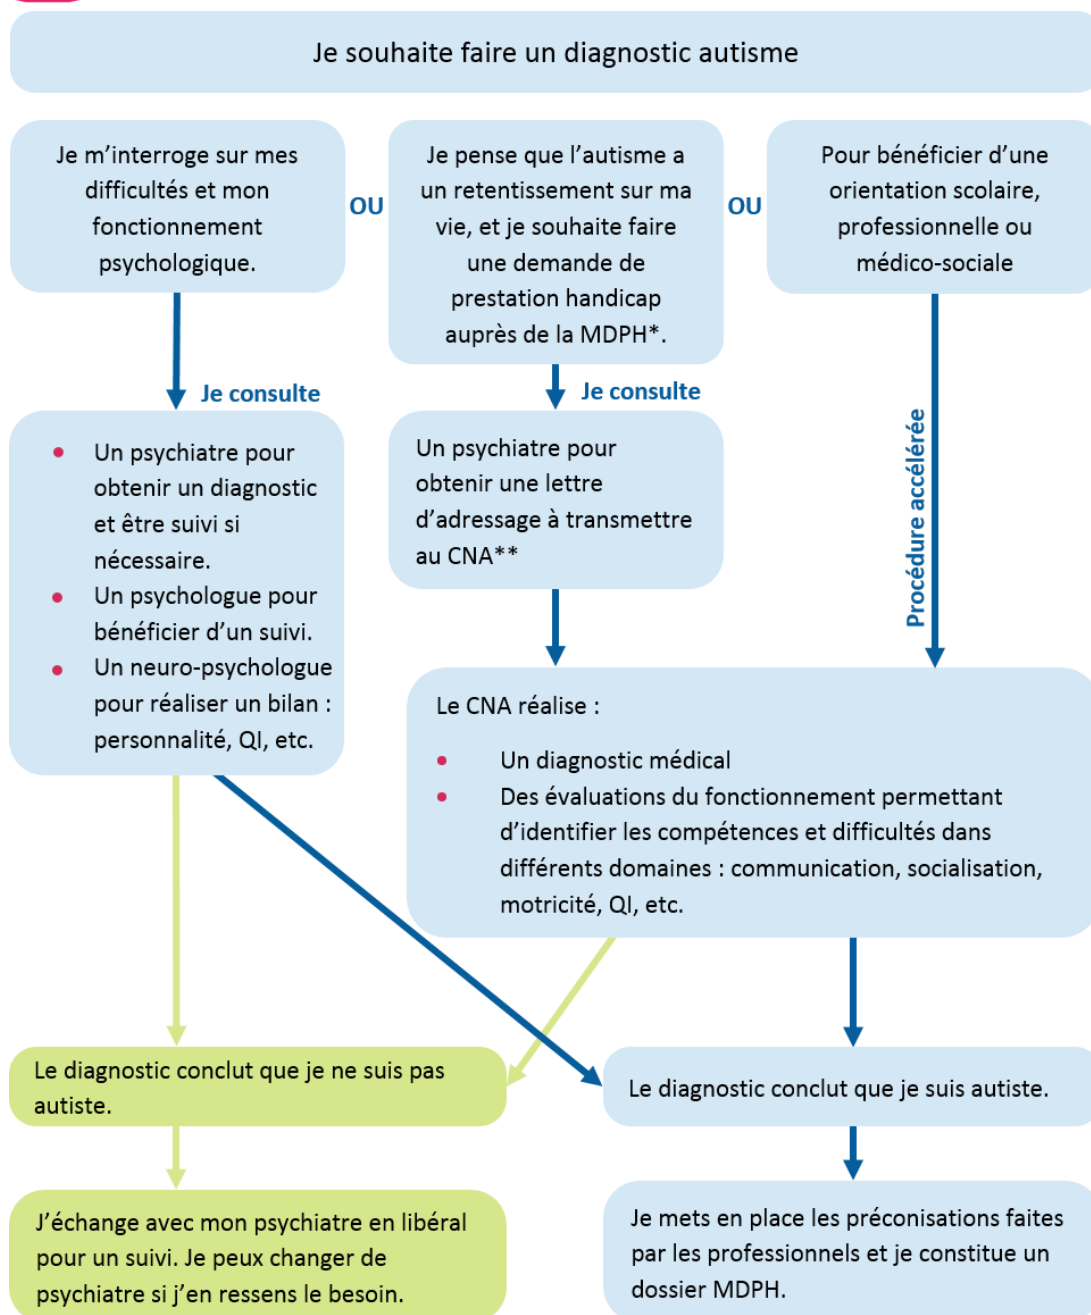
Je souhaite faire un diagnostic autisme

Je m'interroge sur mes difficultés et mon fonctionnement psychologique.

OU

Je pense que l'autisme a un retentissement sur ma vie, et je souhaite faire une demande de prestation handicap auprès de la MDPH*.

OU

Pour bénéficier d'une orientation scolaire, professionnelle ou médico-sociale

Je consulte

- Un psychiatre pour obtenir un diagnostic et être suivi si nécessaire.
- Un psychologue pour bénéficier d'un suivi.
- Un neuro-psychologue pour réaliser un bilan : personnalité, QI, etc.

Je consulte

Un psychiatre pour obtenir une lettre d'adressage à transmettre au CNA**

Procédure accélérée

Le CNA réalise :

- Un diagnostic médical
- Des évaluations du fonctionnement permettant d'identifier les compétences et difficultés dans différents domaines : communication, socialisation, motricité, QI, etc.

Le diagnostic conclut que je ne suis pas autiste.

Le diagnostic conclut que je suis autiste.

J'échange avec mon psychiatre en libéral pour un suivi. Je peux changer de psychiatre si j'en ressens le besoin.

Je mets en place les préconisations faites par les professionnels et je constitue un dossier MDPH.